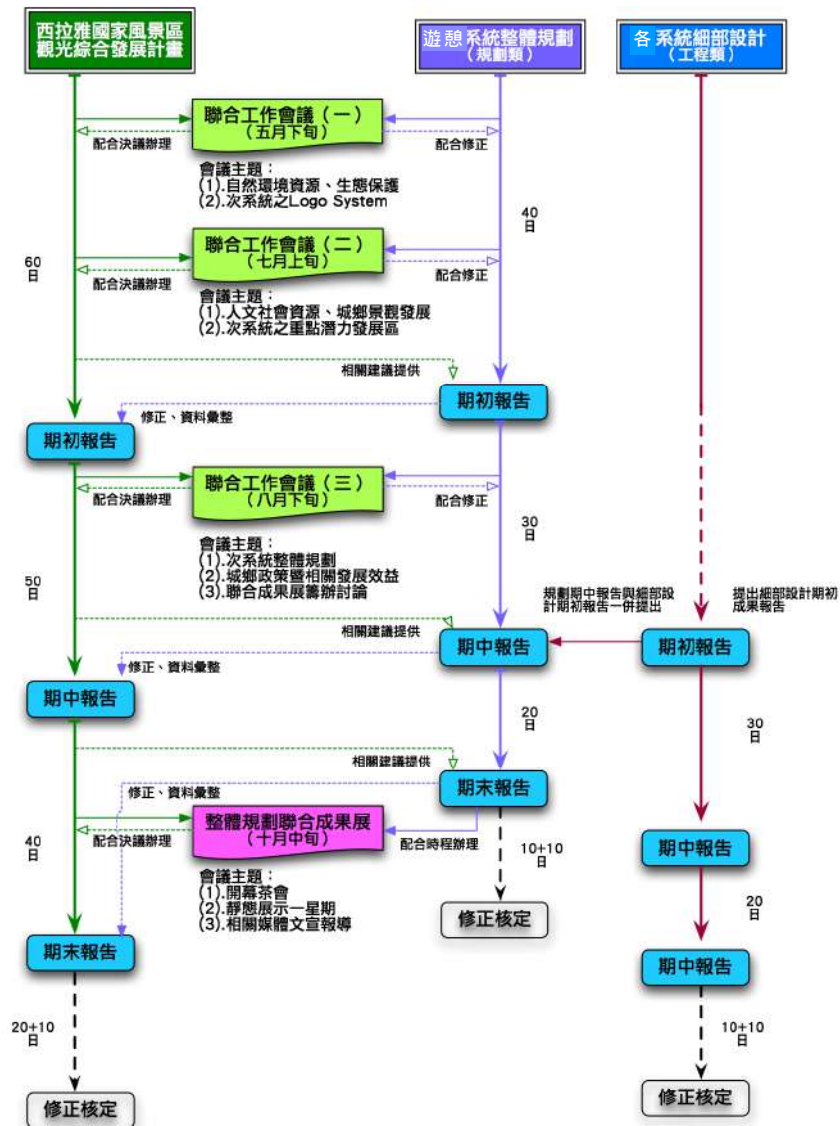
西拉雅國家風景區觀光綜合發展計畫

遊憩系統整體規劃（規劃類）

各系統細部設計（工程類）

聯合工作會議（一）（五月下旬）

配合決議辦理

配合修正

會議主題：
(1).自然環境資源、生態保護
(2).次系統之Logo System

40日

60日

聯合工作會議（二）（七月上旬）

配合決議辦理

配合修正

會議主題：
(1).人文社會資源、城鄉景觀發展
(2).次系統之重點潛力發展區

相關建議提供

期初報告

修正、資料彙整

期初報告

聯合工作會議（三）（八月下旬）

配合決議辦理

配合修正

30日

會議主題：
(1).次系統整體規劃
(2).城鄉政策暨相關發展效益
(3).聯合成果展籌辦討論

50日

規劃期中報告與細部設計期初報告一併提出

提出細部設計期初成果報告

相關建議提供

期中報告

期初報告

修正、資料彙整

期中報告

20日

30日

相關建議提供

期末報告

修正、資料彙整

整體規劃聯合成果展（十月中旬）

配合決議辦理

配合時程辦理

40日

10+10日

期中報告

會議主題：
(1).開幕茶會
(2).靜態展示一星期
(3).相關媒體文宣報導

修正核定

20日

期末報告

期中報告

20+10日

10+10日

修正核定

修正核定